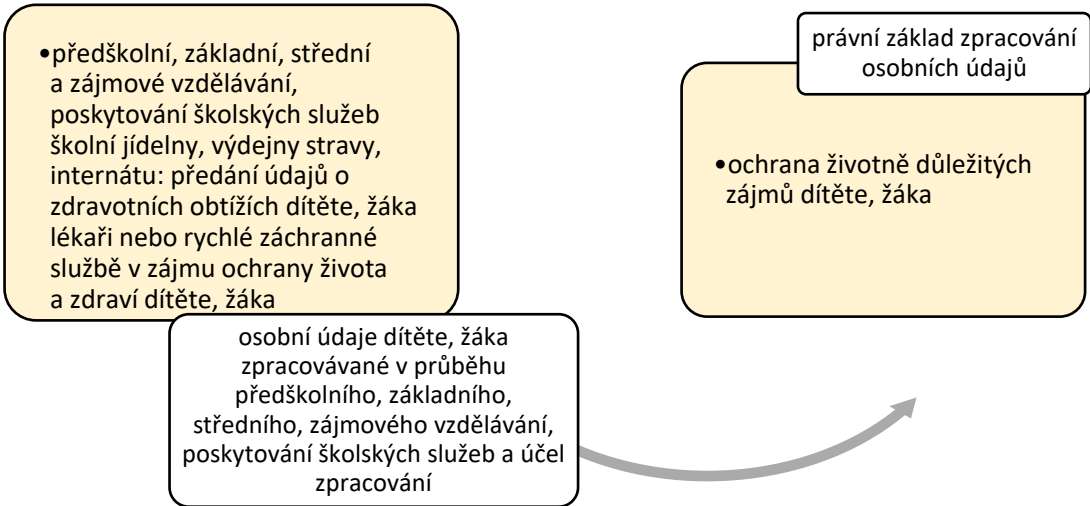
•předškolní, základní, střední a zájmové vzdělávání, poskytování školských služeb školní jídelny, výdejny stravy, internátu: předání údajů o zdravotních obtížích dítěte, žáka lékaři nebo rychlé záchranné službě v zájmu ochrany života a zdraví dítěte, žáka

osobní údaje dítěte, žáka zpracovávané v průběhu předškolního, základního, středního, zájmového vzdělávání, poskytování školských služeb a účel zpracování

právní základ zpracování osobních údajů

•ochrana životně důležitých zájmů dítěte, žáka